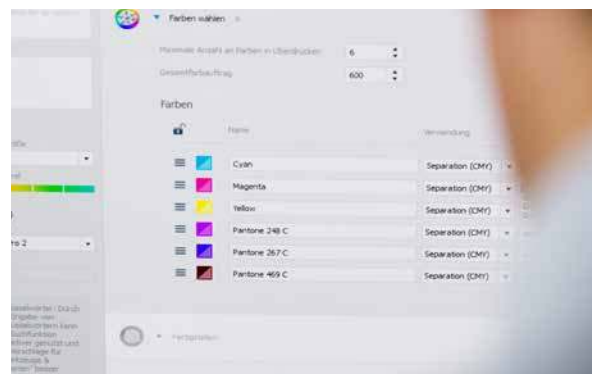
Farben wählen

Maximale Anzahl an Farben in Überdrucken 6

Gesamtfarbauftrag 600

Farben

Name

Verwendung

Cyan Separation (CMY)

Magenta Separation (CMY)

Yellow Separation (CMY)

Pantone 248 C Separation (CMY)

Pantone 267 C Separation (CMY)

Pantone 469 C Separation (CMY)

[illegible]